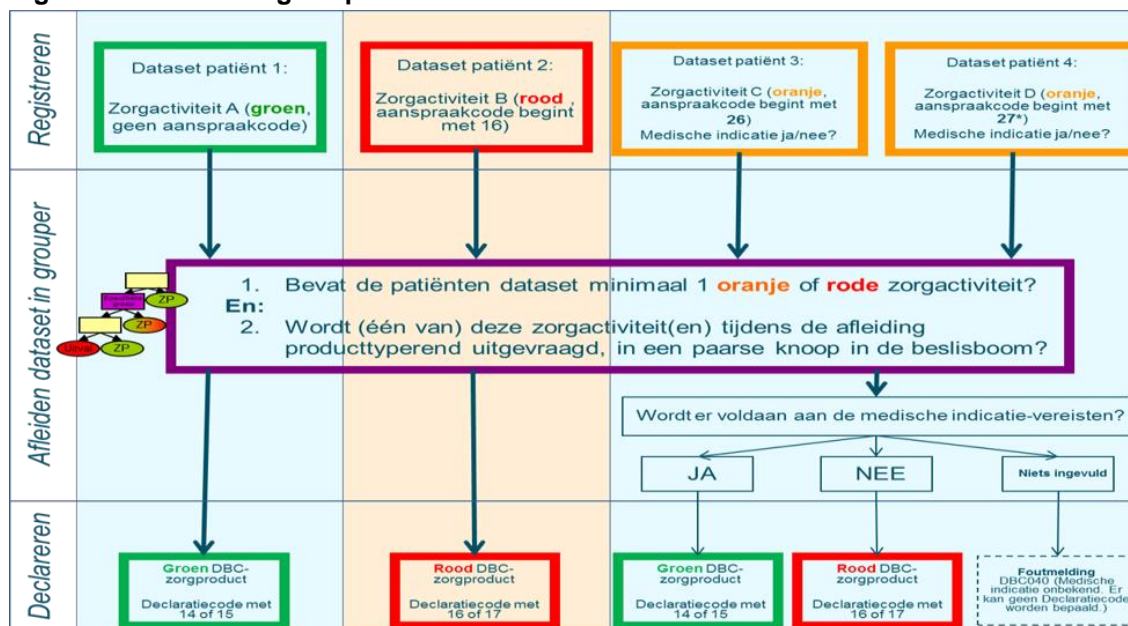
Regi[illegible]

Registreren

Dataset patiënt 1:

Zorgactiviteit A (groen, geen aanspraakcode)

Dataset patiënt 2:

Zorgactiviteit B (rood, aanspraakcode begint met 16)

Dataset patiënt 3:

Zorgactiviteit C (oranje, aanspraakcode begint met 26)
Medische indicatie ja/nee?

Dataset patiënt 4:

Zorgactiviteit D (oranje, aanspraakcode begint met 27*)
Medische indicatie ja/nee?

Afleiden dataset in grouper

ZP

ZP

ZP

1. Bevat de patiënten dataset minimaal 1 oranje of rode zorgactiviteit?
En:
2. Wordt (één van) deze zorgactiviteit(en) tijdens de afleiding producttyperend uitgevraagd, in een paarse knoop in de beslisboom?

Wordt er voldaan aan de medische indicatie-vereisten?

JA

NEE

Niets ingevuld

Declareren

Groen DBC-zorgproduct

Declaratiecode met 14 of 15

Rood DBC-zorgproduct

Declaratiecode met 16 of 17

Groen DBC-zorgproduct

Declaratiecode met 14 of 15

Rood DBC-zorgproduct

Declaratiecode met 16 of 17

Foutmelding
DBC040 (Medische indicatie onbekend. Er kan geen Declaratiecode worden bepaald.)